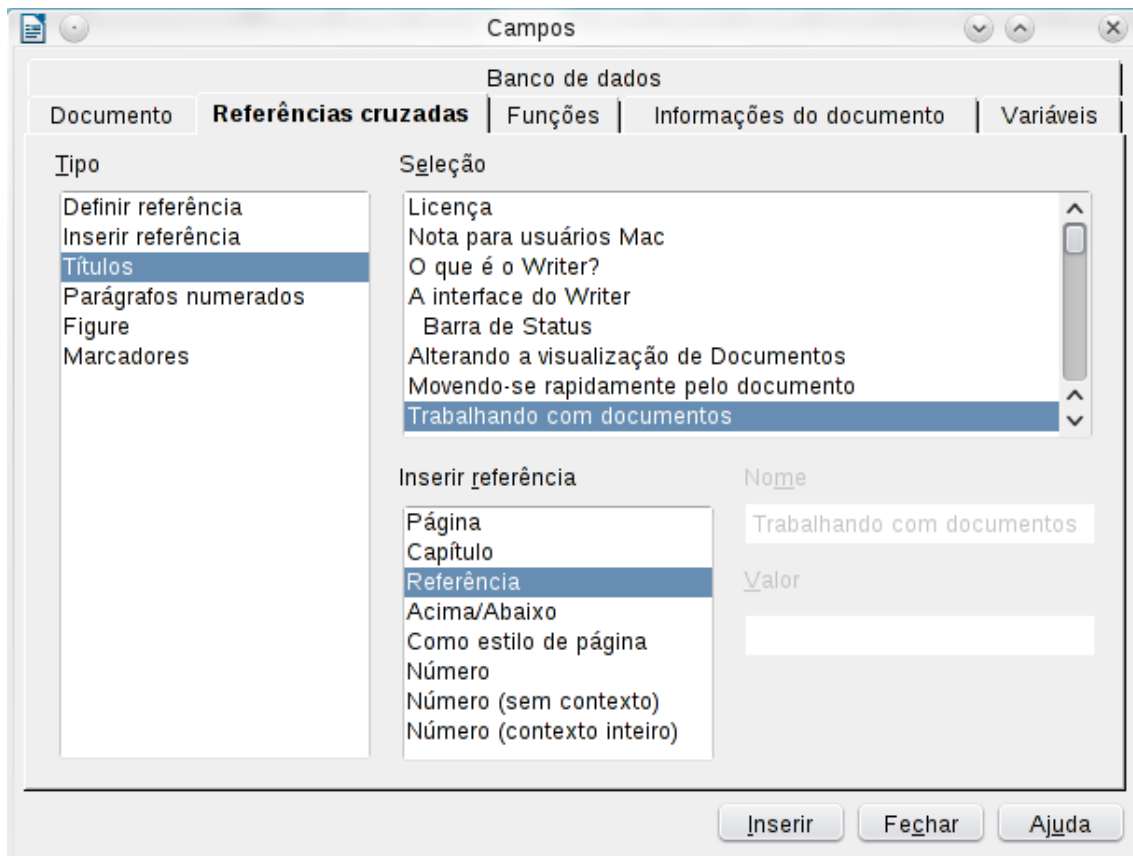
Campos

Banco de dados

Documento | Referências cruzadas | Funções | Informações do documento | Variáveis

Tipo

Definir referência
Inserir referência
Títulos
Parágrafos numerados
Figure
Marcadores

Seleção

Licença
Nota para usuários Mac
O que é o Writer?
A interface do Writer
Barra de Status
Alterando a visualização de Documentos
Movendo-se rapidamente pelo documento
Trabalhando com documentos

Inserir referência

Página
Capítulo
Referência
Acima/Abaixo
Como estilo de página
Número
Número (sem contexto)
Número (contexto inteiro)

Nome

Trabalhando com documentos

Valor

Inserir | Fechar | Ajuda